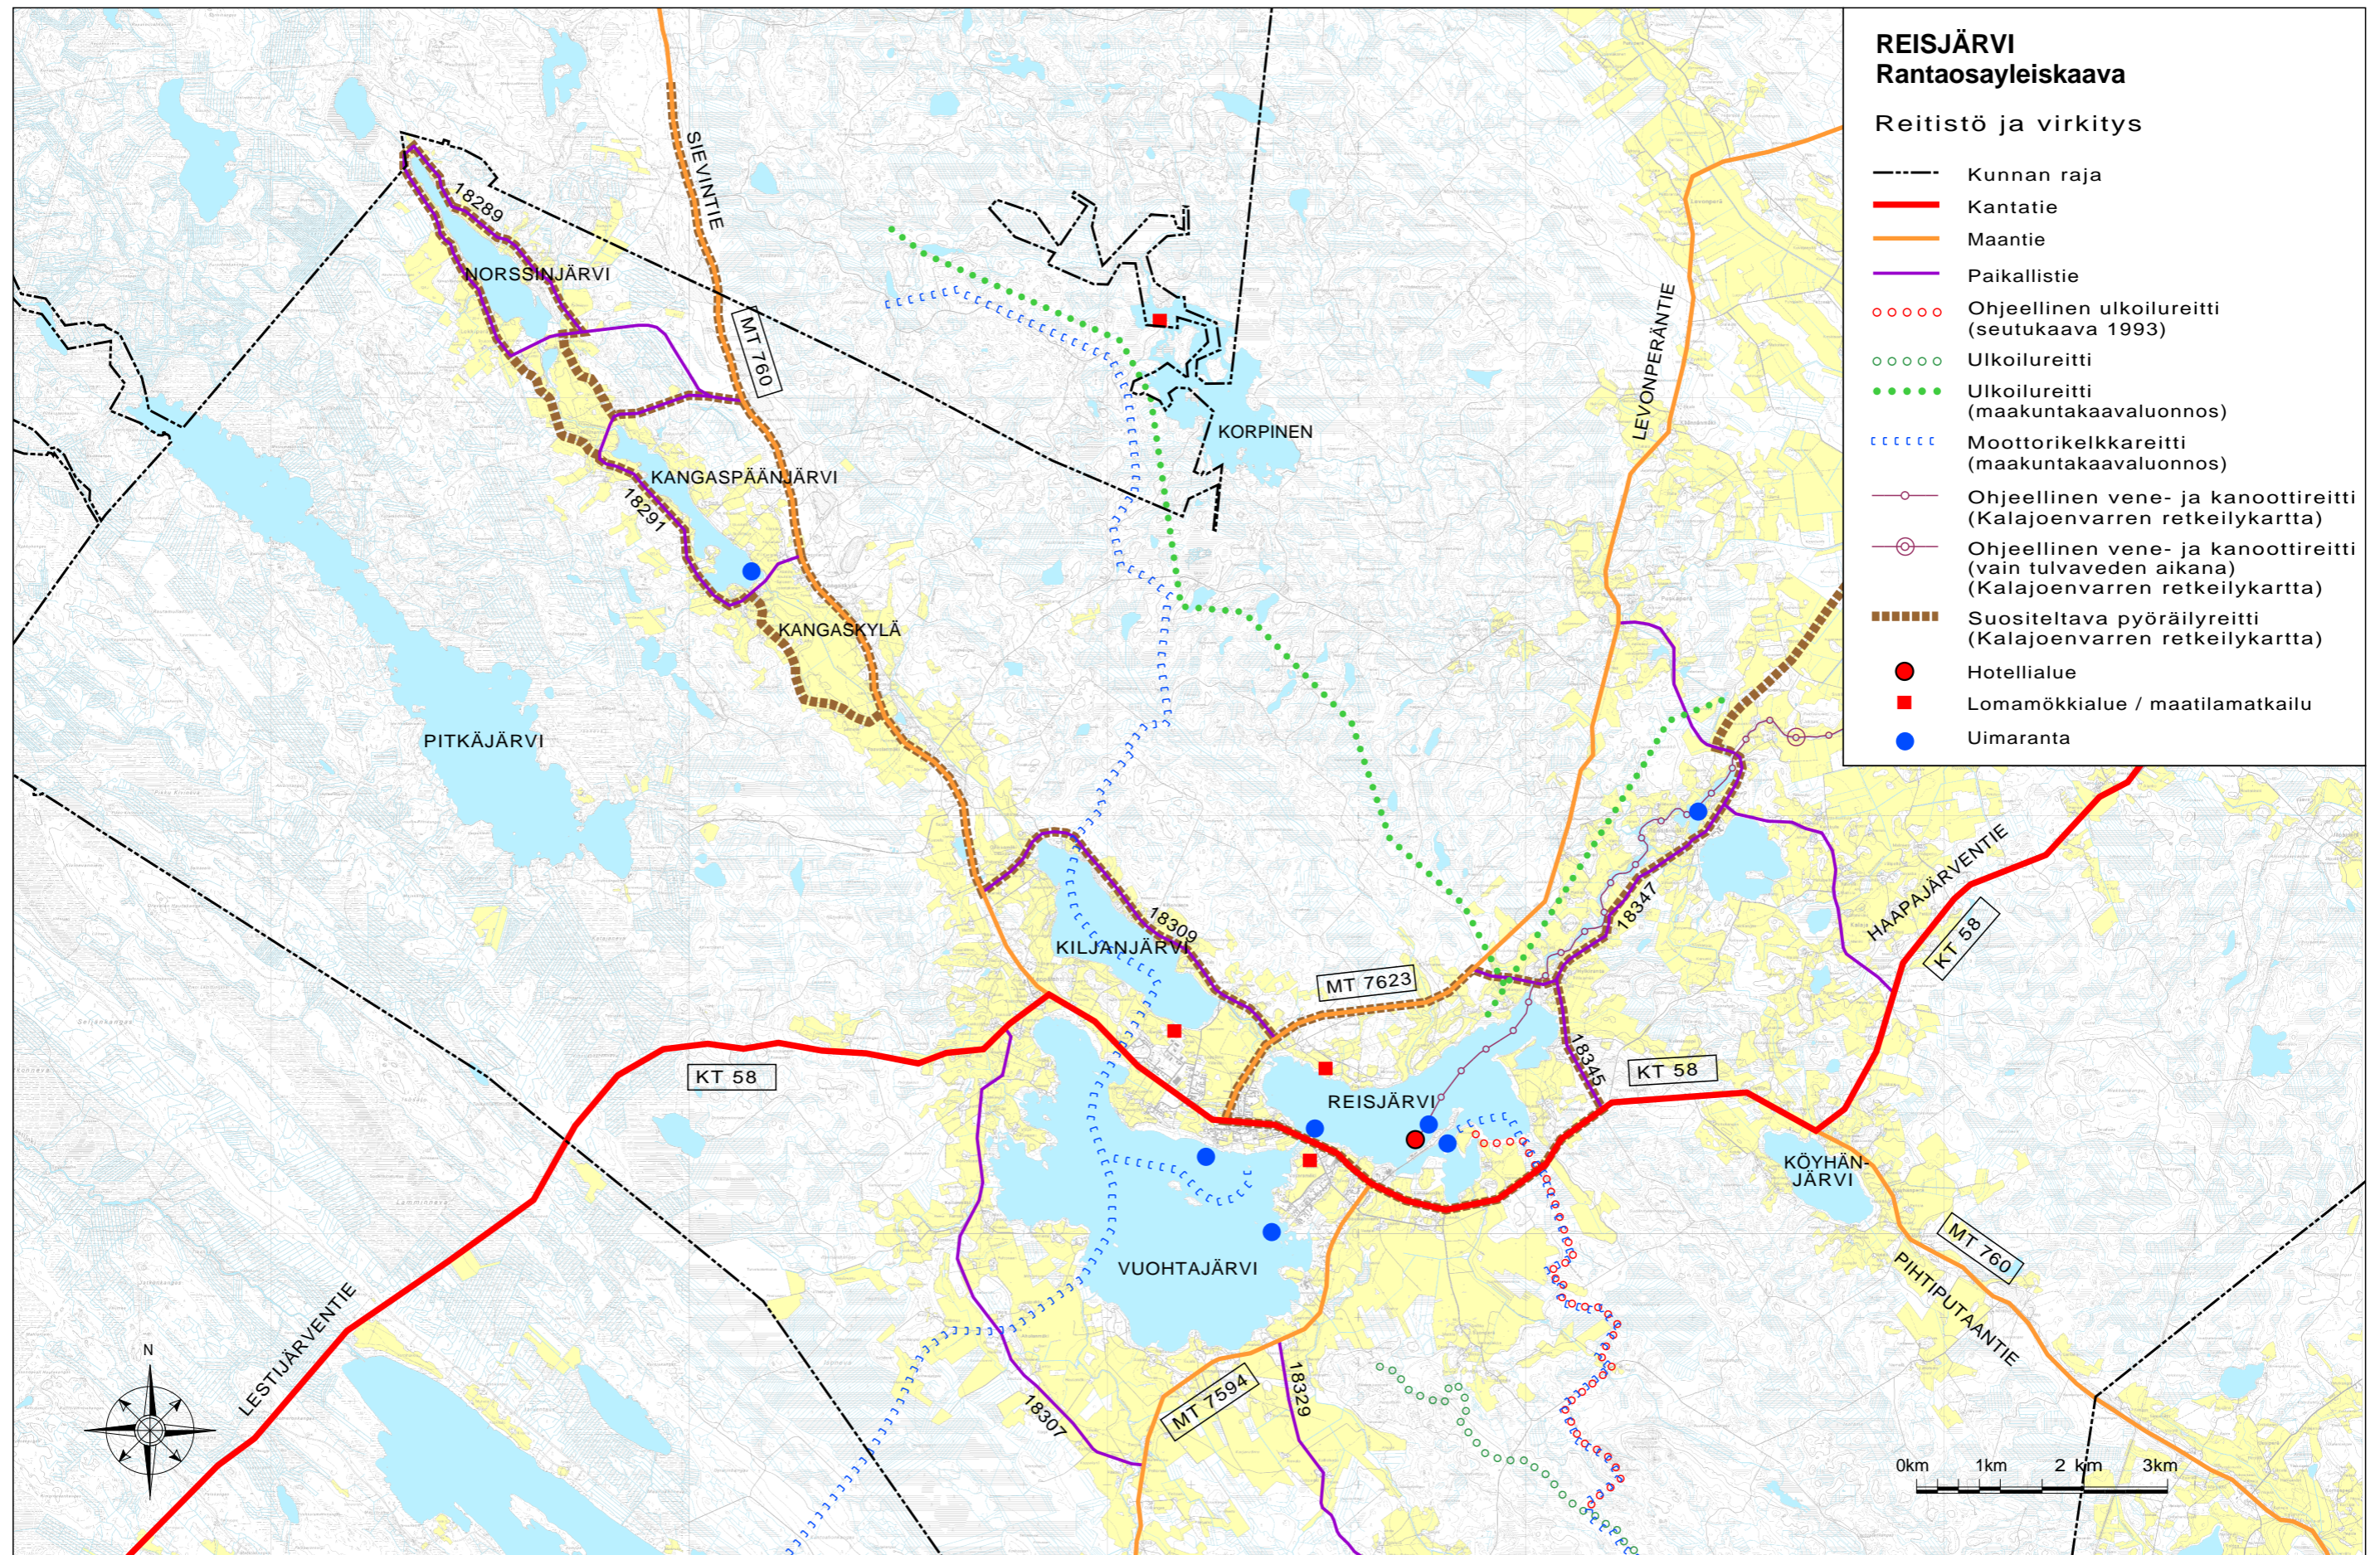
REISJÄRVI
Rantaosayleiskaava

Reitistö ja virkitys

Kunnan raja
Kantatie
Maantie
Paikallistie
Ohjeellinen ulkoilureitti (seutukaava 1993)
Ulkoilureitti
Ulkoilureitti (maakuntakaavaluonnos)
Moottorikelkkareitti (maakuntakaavaluonnos)
Ohjeellinen vene- ja kanoottireitti (Kalajoenvarren retkeilykartta)
Ohjeellinen vene- ja kanoottireitti (vain tulvaveden aikana) (Kalajoenvarren retkeilykartta)
Suositeltava pyöräilyreitti (Kalajoenvarren retkeilykartta)
Hotellialue
Lomamökkialue / maatilamatkailu
Uimaranta

SIEVINTIE
MT 760
18289
NORSSINJÄRVI
KORPINEN
LEVONPERÄNTIE
KANGASPÄÄNJÄRVI
18291
KANGASKYLÄ
PITKÄJÄRVI
18309
KILJANJÄRVI
MT 7623
18347
HAAPAJÄRVENTIE
KT 58
KT 58
KT 58
18345
REISJÄRVI
KÖYHÄNJÄRVI
MT 760
PIHTIPUTAANTIE
VUOHTAJÄRVI
MT 7594
18329
18307
LESTIJÄRVENTIE
N
0km 1km 2 km 3km